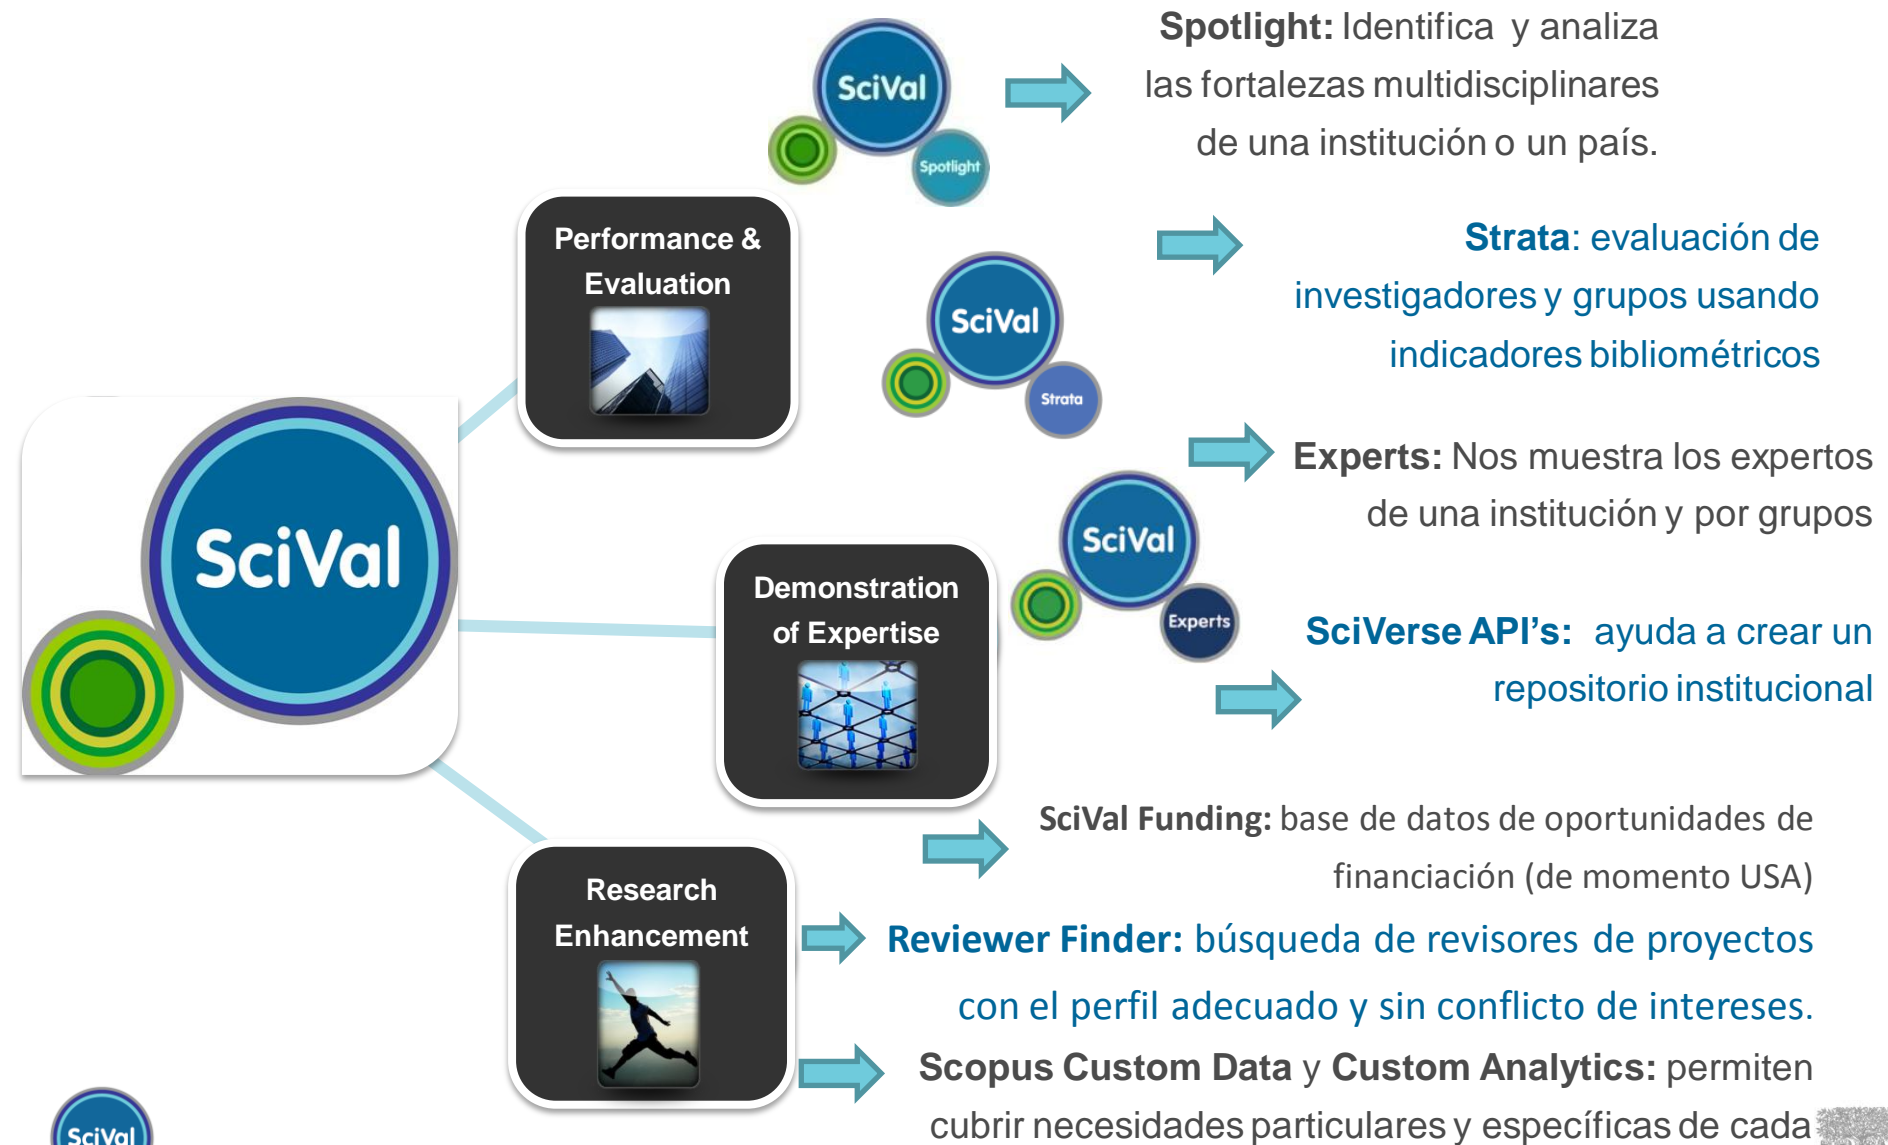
SciVal

Spotlight

Spotlight: Identifica y analiza las fortalezas multidisciplinares de una institución o un país.

Performance & Evaluation

SciVal

Strata

Strata: evaluación de investigadores y grupos usando indicadores bibliométricos

SciVal

Experts: Nos muestra los expertos de una institución y por grupos

SciVal

Experts

Demonstration of Expertise

SciVerse API's: ayuda a crear un repositorio institucional

SciVal

SciVal Funding: base de datos de oportunidades de financiación (de momento USA)

Research Enhancement

Reviewer Finder: búsqueda de revisores de proyectos con el perfil adecuado y sin conflicto de intereses.

Scopus Custom Data y Custom Analytics: permiten cubrir necesidades particulares y específicas de cada

SciVal